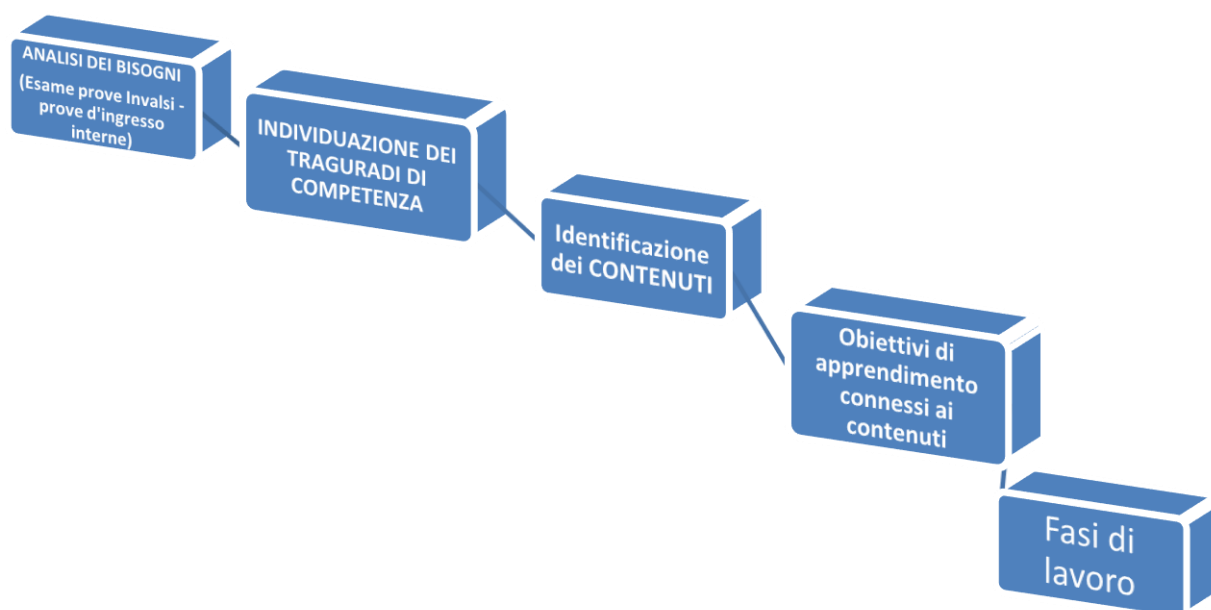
ANALISI DEI BISOGNI
(Esame prove Invalsi - prove d'ingresso interne)

INDIVIDUAZIONE DEI TRAGURADI DI COMPETENZA

Identificazione dei CONTENUTI

Obiettivi di apprendimento connessi ai contenuti

Fasi di lavoro